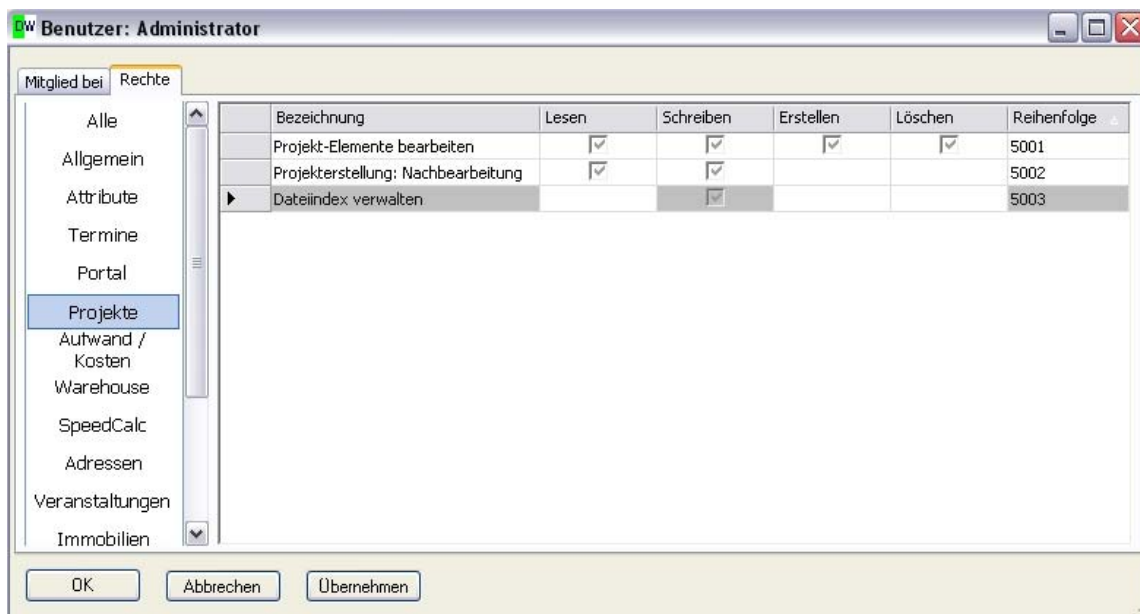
DW Benutzer: Administrator

Mitglied bei | Rechte

Alle
Allgemein
Attribute
Termine
Portal
Projekte
Aufwand / Kosten
Warehouse
SpeedCalc
Adressen
Veranstaltungen
Immobilien

| | Bezeichnung | Lesen | Schreiben | Erstellen | Löschen | Reihenfolge |
|---|---|---|---|---|---|---|
| | Projekt-Elemente bearbeiten | ☑ | ☑ | ☑ | ☑ | 5001 |
| | Projekterstellung: Nachbearbeitung | ☑ | ☑ | | | 5002 |
| ▶ | Dateiindex verwalten | | ☑ | | | 5003 |

OK | Abbrechen | Übernehmen